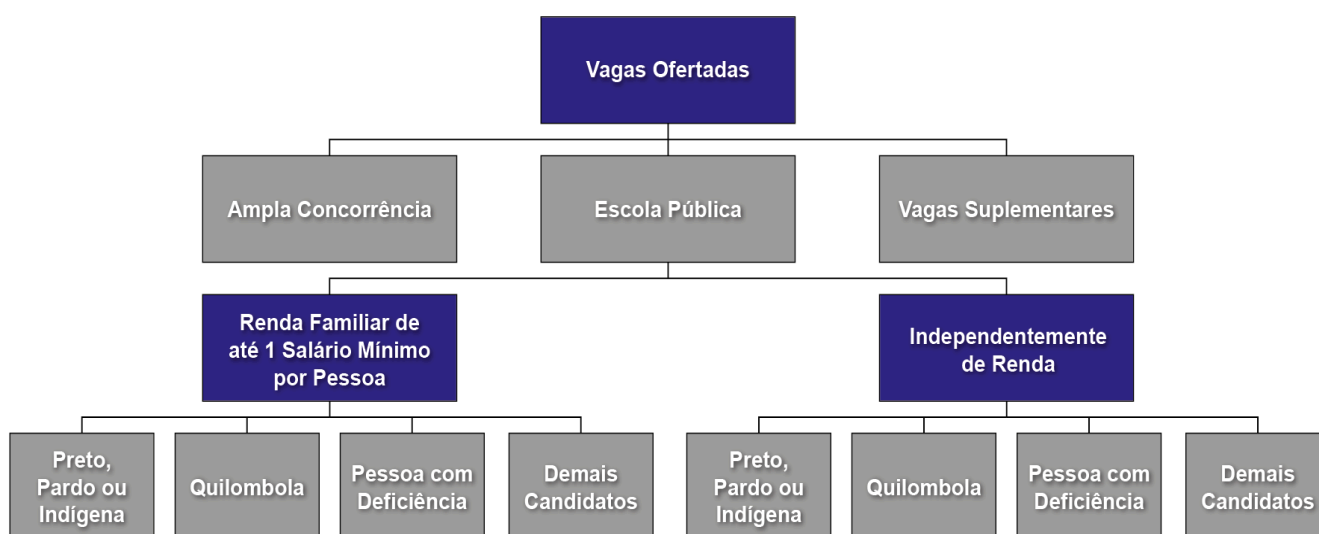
Vagas Ofertadas

Ampla Concorrência

Escola Pública

Vagas Suplementares

Renda Familiar de até 1 Salário Mínimo por Pessoa

Independentemente de Renda

Preto, Pardo ou Indígena

Quilombola

Pessoa com Deficiência

Demais Candidatos

Preto, Pardo ou Indígena

Quilombola

Pessoa com Deficiência

Demais Candidatos